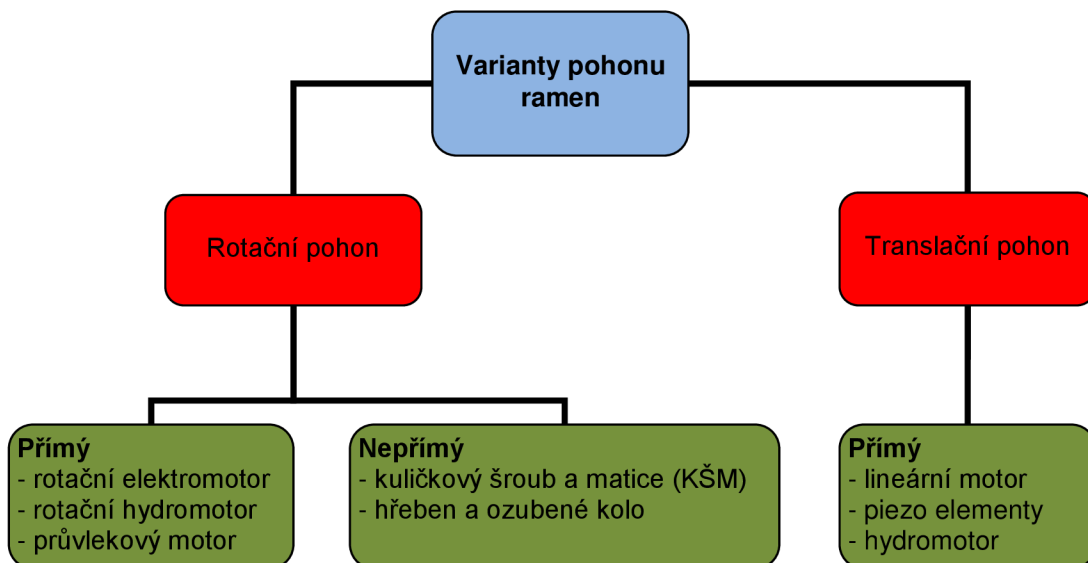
Varianty pohonu ramen

Rotační pohon

Translační pohon

Přímý
- rotační elektromotor
- rotační hydromotor
- průvlekový motor

Nepřímý
- kuličkový šroub a matice (KŠM)
- hřeben a ozubené kolo

Přímý
- lineární motor
- piezo elementy
- hydromotor